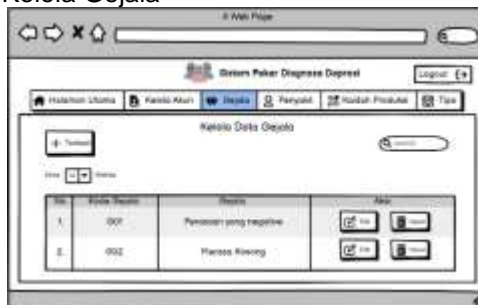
Kelola Gejala

A Web Page

Sistem Pakar Diagnosa Depresi

Logout

Halaman Utama | Kelola Akun | Gejala | Penyakit | Kaidah Produksi | Tips

Kelola Data Gejala

+ Tambah

Q search

Show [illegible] entries

| No. | Kode Gejala | Gejala | Aksi |
|---|---|---|---|
| 1. | G01 | Perasaan yang negative | Edit Hapus |
| 2. | G02 | Pikiran Kosong | Edit Hapus |